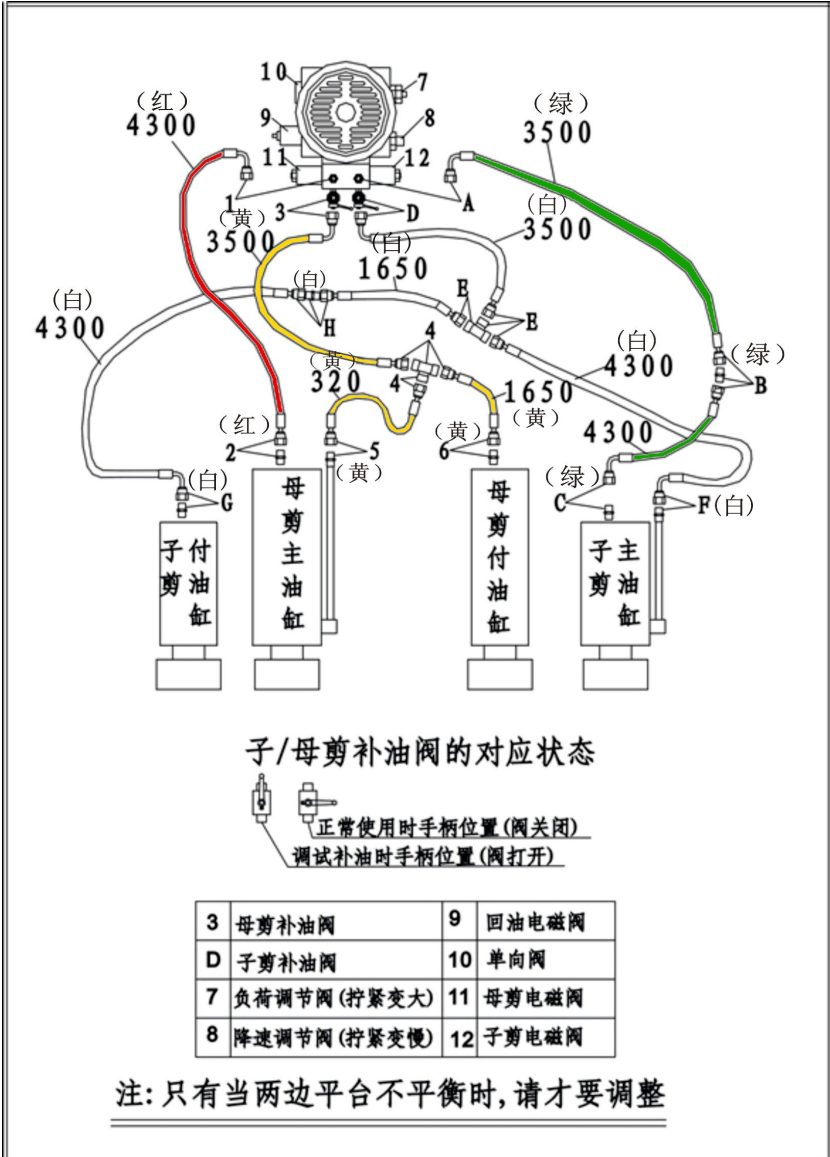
10
7
9
8
11
12
(红)
4300
(绿)
3500
1
A
(黄)
3
D
(白)
3500
3500
(白)
1650
(白)
4300
(白)
H
E
E
4
(白)
4300
(绿)
B
(黄)
320
4
1650
(黄)
(红)
2
5
(黄)
6
(黄)
4300
(绿)
C
F(白)
(白)
G
子剪付油缸
母剪主油缸
母剪付油缸
子剪主油缸

子/母剪补油阀的对应状态

正常使用时手柄位置(阀关闭)
调试补油时手柄位置(阀打开)

| 3 | 母剪补油阀 | 9 | 回油电磁阀 |
|---|---|---|---|
| D | 子剪补油阀 | 10 | 单向阀 |
| 7 | 负荷调节阀(拧紧变大) | 11 | 母剪电磁阀 |
| 8 | 降速调节阀(拧紧变慢) | 12 | 子剪电磁阀 |

注:只有当两边平台不平衡时,请才要调整